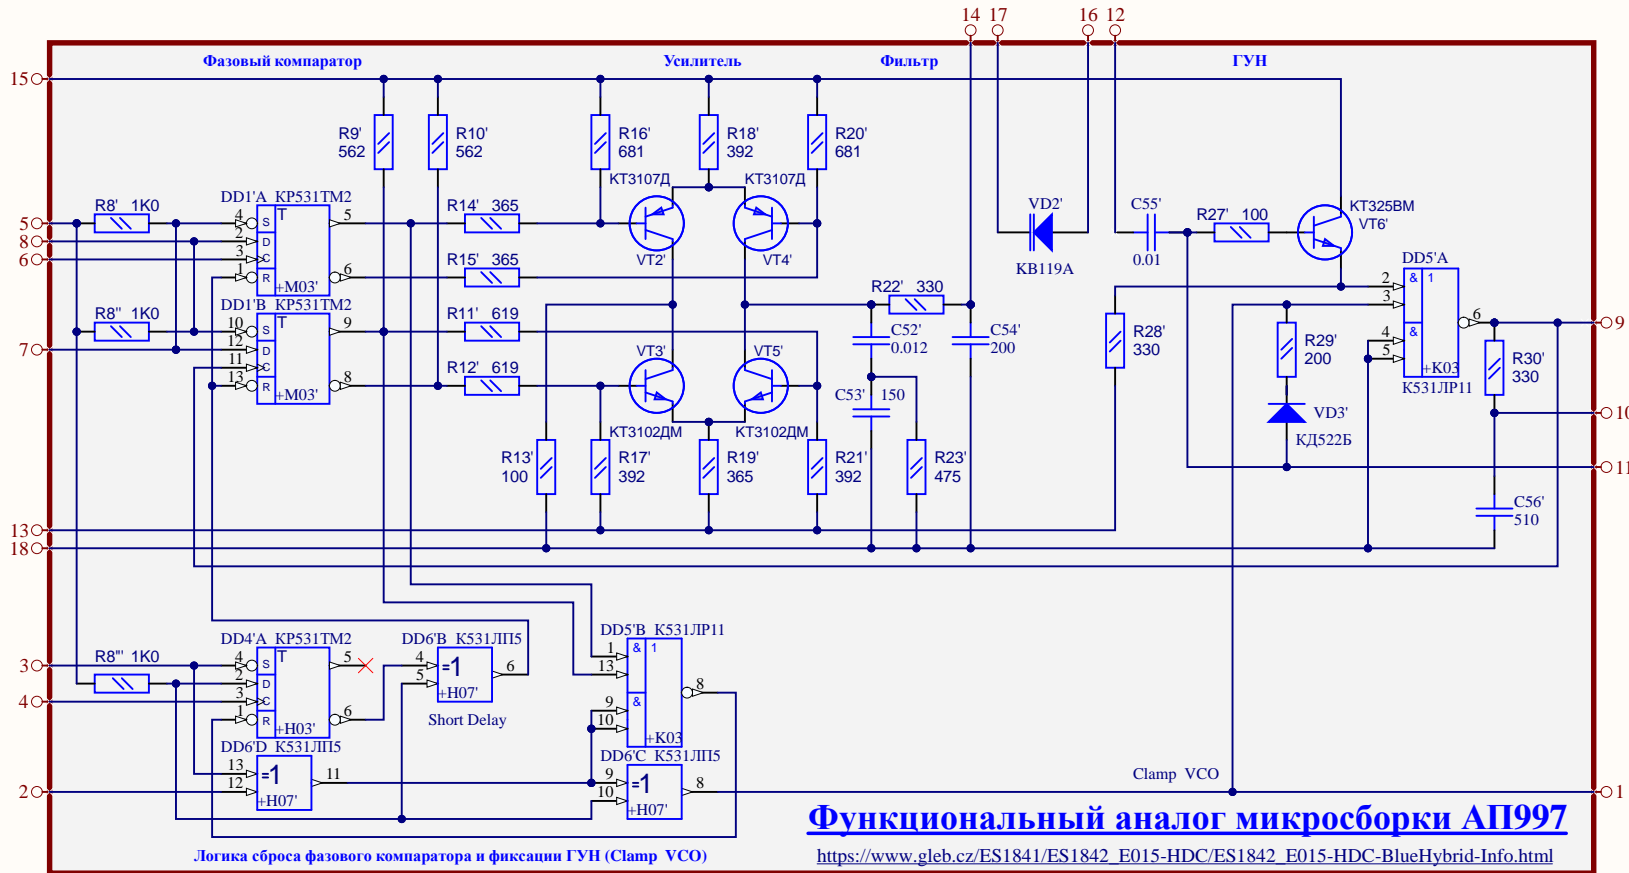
14 17 16 12

Фазовый компаратор
Усилитель
Фильтр
ГУН

15
5
8
6
7
13
18
3
4
2
9
10
11
1

R8' 1K0
DD1'A КР531ТМ2
4 S T 5
2 D
3 C
1 R 6
+M03'

R8'' 1K0
DD1'B КР531ТМ2
10 S T 9
12 D
11 C
13 R 8
+M03'

R9' 562
R10' 562
R14' 365
R15' 365
R11' 619
R12' 619
R16' 681
R18' 392
R20' 681
КТ3107Д
КТ3107Д
VT2'
VT4'
VT3'
VT5'
КТ3102ДМ
КТ3102ДМ
R13' 100
R17' 392
R19' 365
R21' 392
R22' 330
C52' 0.012
C54' 200
C53' 150
R23' 475
VD2'
КВ119А
C55'
0.01
R27' 100
КТ325ВМ
VT6'
DD5'A
2 & 1
3
4 &
5
6
+K03
К531ЛР11
R28' 330
R29' 200
VD3'
КД522Б
R30' 330
C56' 510

R8''' 1K0
DD4'A КР531ТМ2
4 S T 5
2 D
3 C
1 R 6
+H03'

DD6'B К531ЛП5
4 =1 6
5
+H07'
Short Delay

DD5'B К531ЛР11
1 & 1
13
9 &
10
8
+K03

DD6'D К531ЛП5
13 =1 11
12
+H07'

DD6'C К531ЛП5
9 =1 8
10
+H07'

Clamp VCO

Функциональный аналог микросборки АП997
https://www.gleb.cz/ES1841/ES1842_E015-HDC/ES1842_E015-HDC-BlueHybrid-Info.html

Логика сброса фазового компаратора и фиксации ГУН (Clamp VCO)